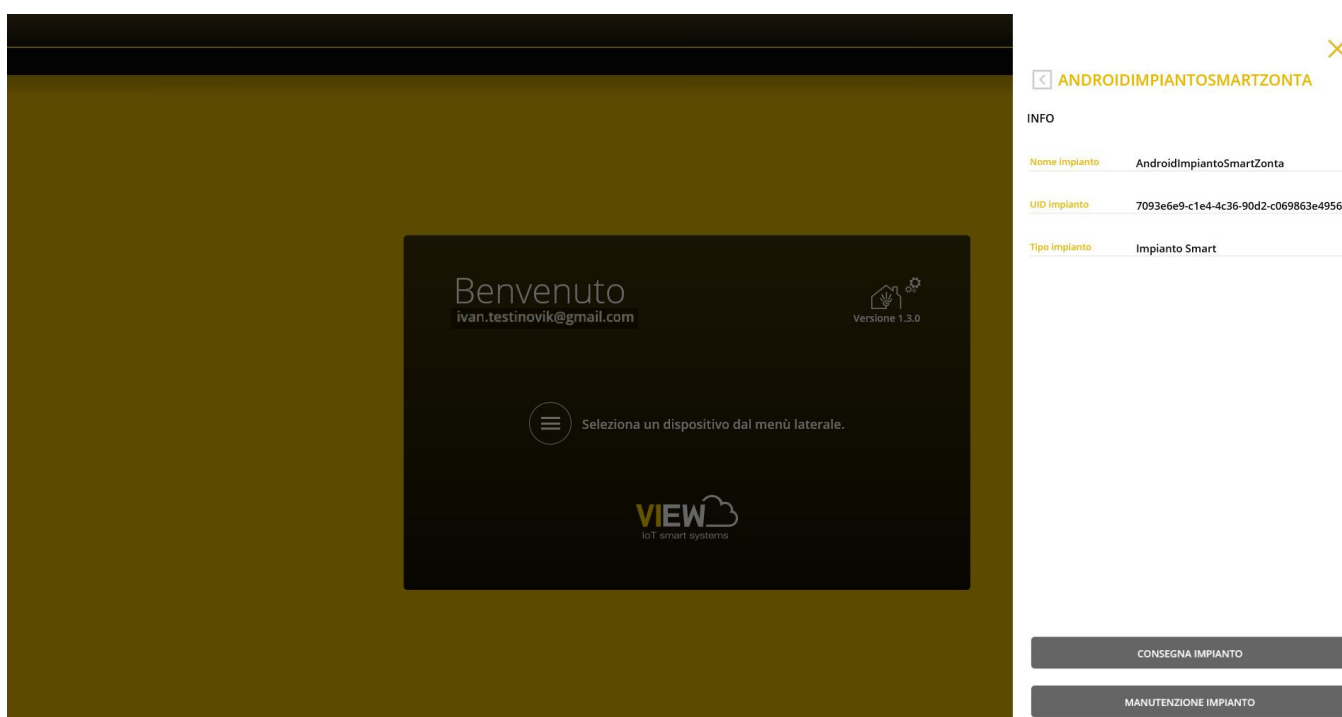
Benvenuto
ivan.testinovik@gmail.com

Versione 1.3.0

Seleziona un dispositivo dal menù laterale.

VIEW
IoT smart systems

ANDROIDIMPIANTOSMARTZONTA

INFO

| | |
|---|---|
| Nome impianto | AndroidImpiantoSmartZonta |
| UID impianto | 7093e6e9-c1e4-4c36-90d2-c069863e4956 |
| Tipo impianto | Impianto Smart |

CONSEGNA IMPIANTO

MANUTENZIONE IMPIANTO